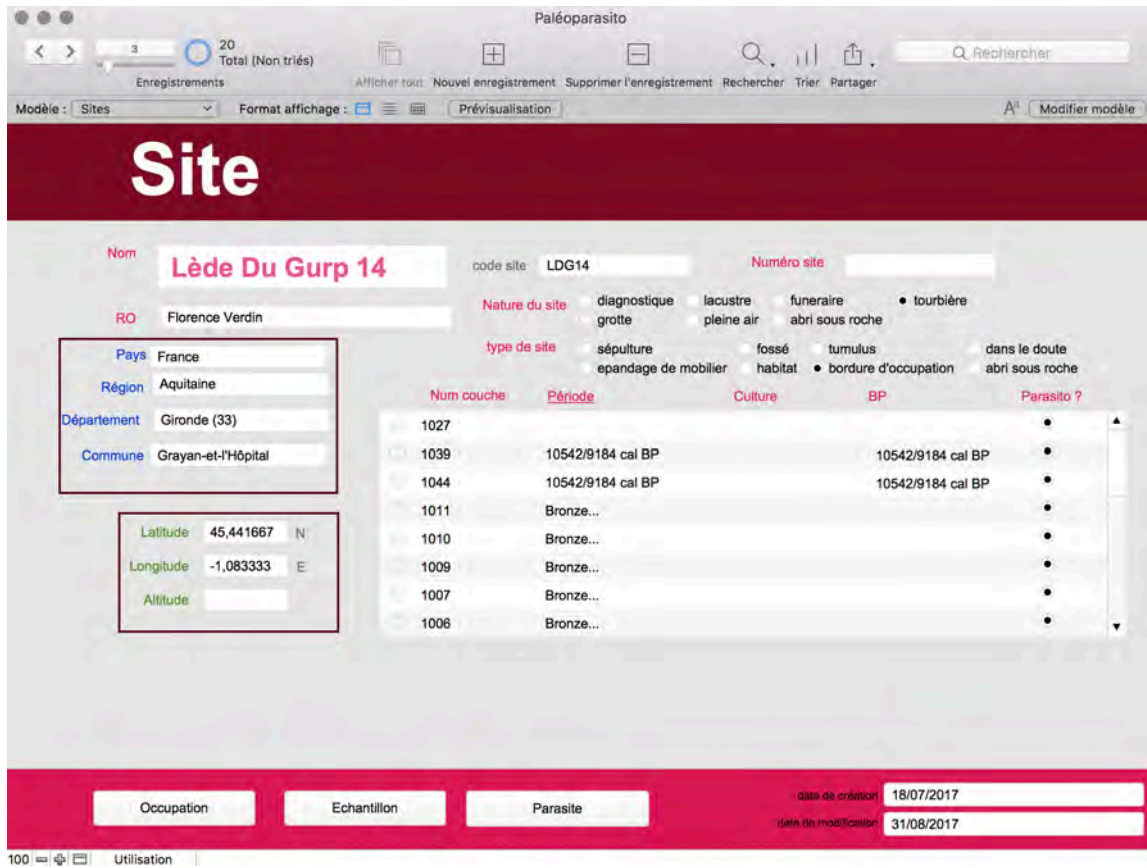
Paléoparasito

3
20
Total (Non triés)
Enregistrements
Afficher tout  Nouvel enregistrement  Supprimer l'enregistrement  Rechercher  Trier  Partager
Rechercher

Modèle : Sites  Format affichage :  Prévisualisation  Modifier modèle

Site

Nom  Lède Du Gurp 14
code site  LDG14
Numéro site

RO  Florence Verdin

Nature du site  diagnostique  lacustre  funeraire  • tourbière  grotte  pleine air  abri sous roche

type de site  sépulture  fossé  tumulus  dans le doute  epandage de mobilier  habitat  • bordure d'occupation  abri sous roche

Pays  France
Région  Aquitaine
Département  Gironde (33)
Commune  Grayan-et-l'Hôpital

| Num couche | Période | Culture | BP | Parasito ? |
|---|---|---|---|---|
| 1027 | | | | • |
| 1039 | 10542/9184 cal BP | | 10542/9184 cal BP | • |
| 1044 | 10542/9184 cal BP | | 10542/9184 cal BP | • |
| 1011 | Bronze... | | | • |
| 1010 | Bronze... | | | • |
| 1009 | Bronze... | | | • |
| 1007 | Bronze... | | | • |
| 1006 | Bronze... | | | • |

Latitude  45,441667  N
Longitude  -1,083333  E
Altitude

Occupation  Echantillon  Parasite
date de création  18/07/2017
date de modification  31/08/2017

100  Utilisation